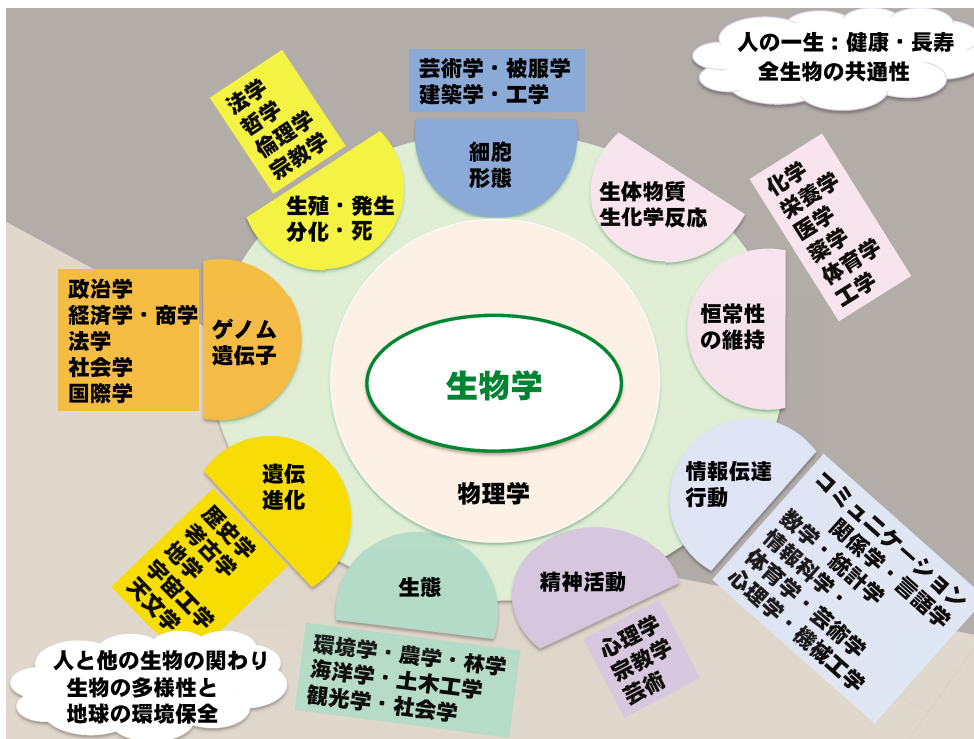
人の一生：健康・長寿
全生物の共通性

芸術学・被服学
建築学・工学

法学
哲学
倫理学
宗教学

細胞
形態

生体物質
生化学反応

化学
栄養学
医学
薬学
体育学
工学

生殖・発生
分化・死

政治学
経済学・商学
法学
社会学
国際学

ゲノム
遺伝子

生物学

恒常性
の維持

物理学

遺伝
進化

情報伝達
行動

コミュニケーション
関係学・言語学
数学・統計学
情報科学・
体育学・芸術学
心理学・機械工学

歴史学
考古学
地学
宇宙工学
天文学

生態

精神活動

心理学
宗教学
芸術

人と他の生物の関わり
生物の多様性と
地球の環境保全

環境学・農学・林学
海洋学・土木工学
観光学・社会学